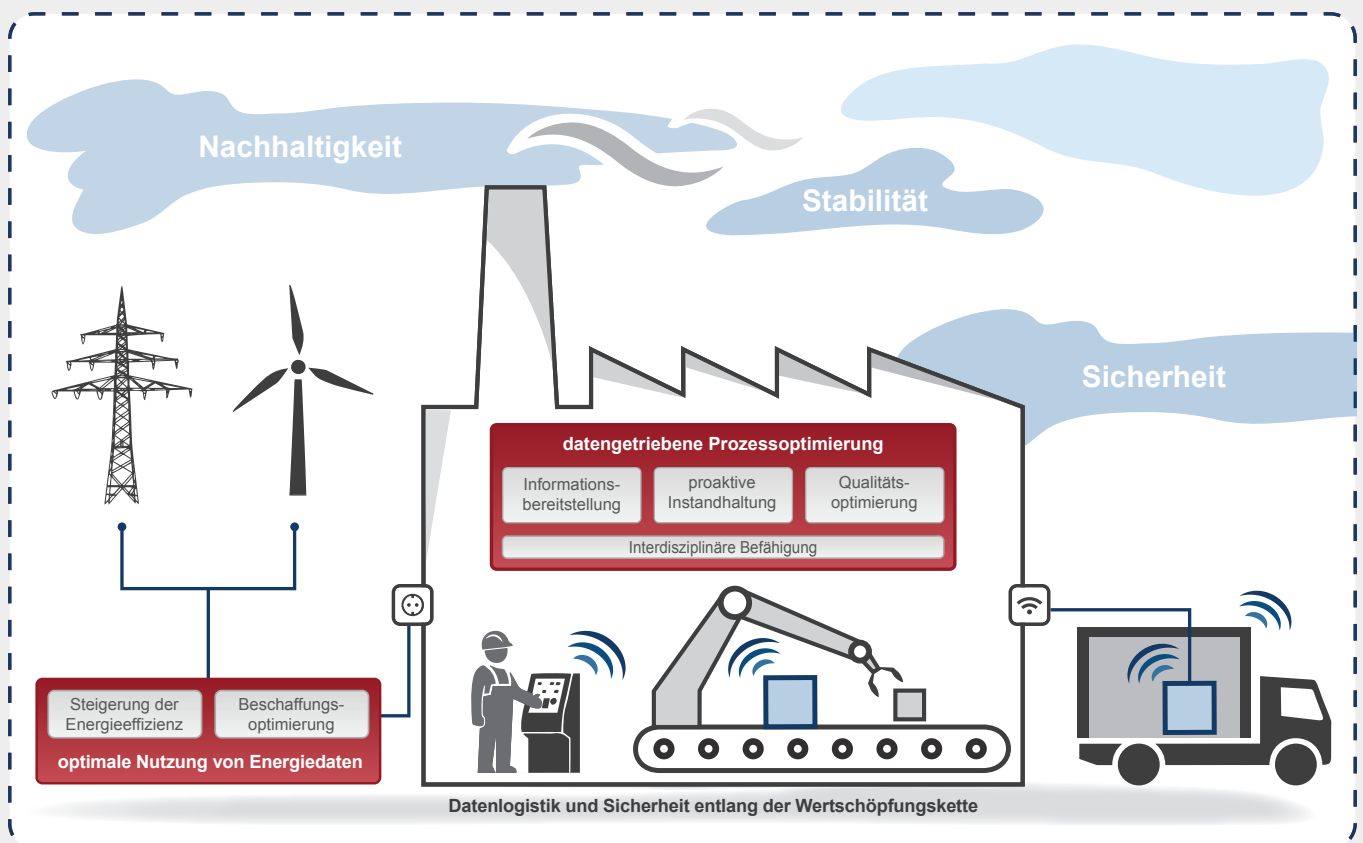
Nachhaltigkeit

Stabilität

Sicherheit

datengetriebene Prozessoptimierung

Informationsbereitstellung

proaktive Instandhaltung

Qualitätsoptimierung

Interdisziplinäre Befähigung

Steigerung der Energieeffizienz

Beschaffungsoptimierung

optimale Nutzung von Energiedaten

Datenlogistik und Sicherheit entlang der Wertschöpfungskette